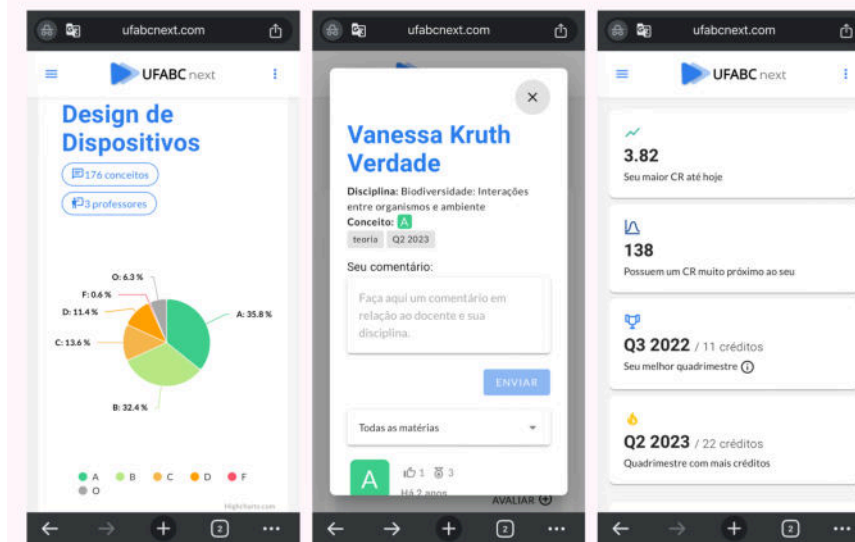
ufabcnext.com

UFABC next

Design de Dispositivos

176 conceitos

3 professores

O: 6.3 %
F: 0.6 %
D: 11.4 %
C: 13.6 %
A: 35.8 %
B: 32.4 %

A B C D F O

Highcharts.com

ufabcnext.com

×

Vanessa Kruth Verdade

Disciplina: Biodiversidade: Interações entre organismos e ambiente

Conceito: A

teoria Q2 2023

Seu comentário:

Faça aqui um comentário em relação ao docente e sua disciplina.

ENVIAR

Todas as matérias

A

1 3

Há 2 anos

AVALIAR

ufabcnext.com

UFABC next

3.82
Seu maior CR até hoje

138
Possuem um CR muito próximo ao seu

Q3 2022 / 11 créditos
Seu melhor quadrimestre

Q2 2023 / 22 créditos
Quadrimestre com mais créditos